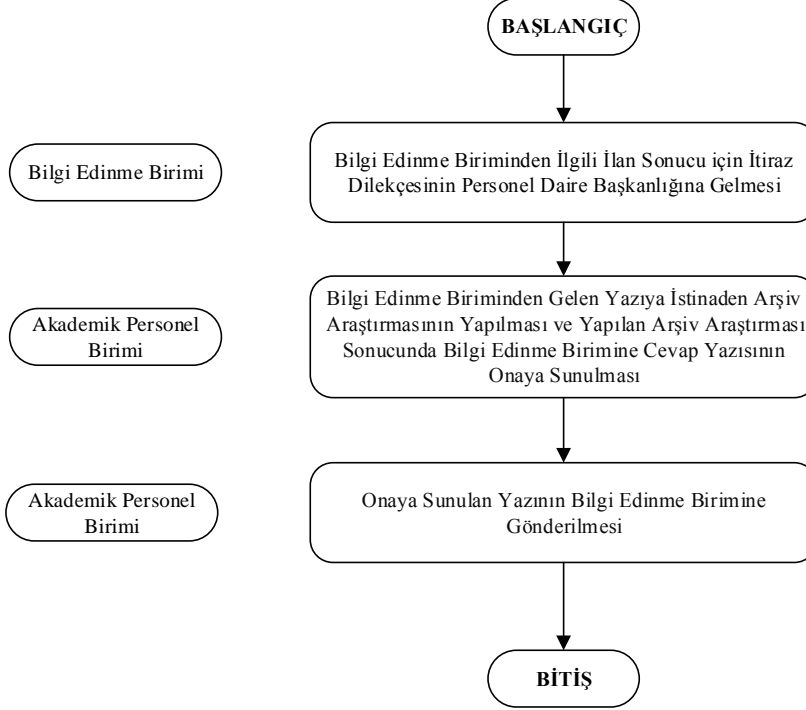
BAŞLANGIÇ

Bilgi Edinme Birimi

Bilgi Edinme Biriminden İlgili İlan Sonucu için İtiraz Dilekçesinin Personel Daire Başkanlığına Gelmesi

Akademik Personel Birimi

Bilgi Edinme Biriminden Gelen Yazıya İstinaden Arşiv Araştırmasının Yapılması ve Yapılan Arşiv Araştırması Sonucunda Bilgi Edinme Birimine Cevap Yazısının Onaya Sunulması

Akademik Personel Birimi

Onaya Sunulan Yazının Bilgi Edinme Birimine Gönderilmesi

BİTİŞ